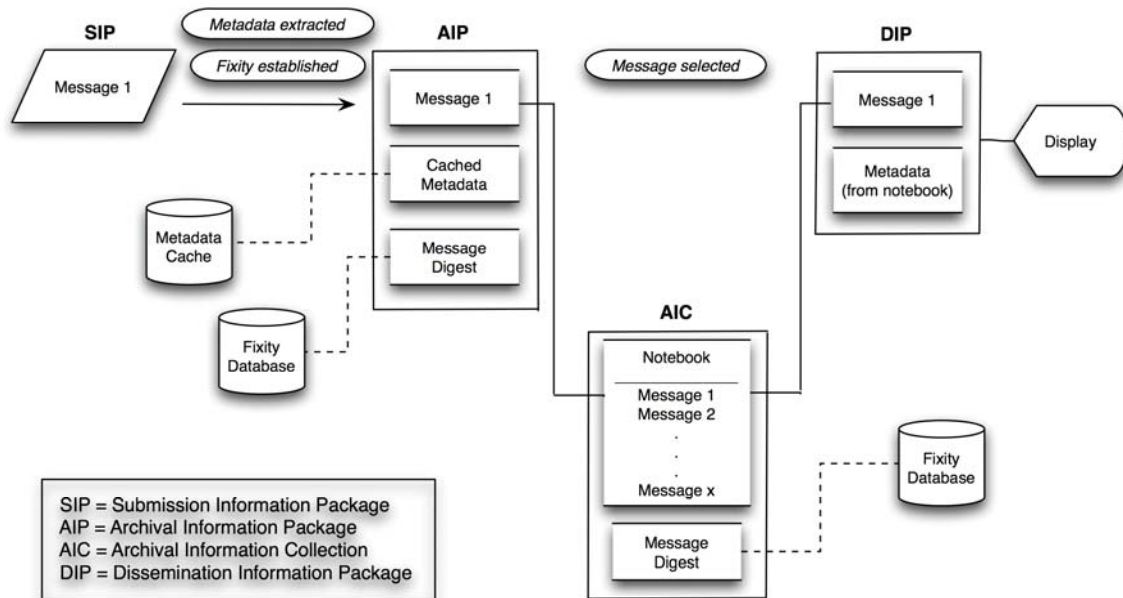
SIP

Metadata extracted

Fixity established

Message 1

AIP

Message 1

Cached Metadata

Message Digest

Metadata Cache

Fixity Database

Message selected

DIP

Message 1

Metadata (from notebook)

Display

AIC

Notebook

Message 1
Message 2
.
.
.
Message x

Message Digest

Fixity Database

SIP = Submission Information Package
AIP = Archival Information Package
AIC = Archival Information Collection
DIP = Dissemination Information Package